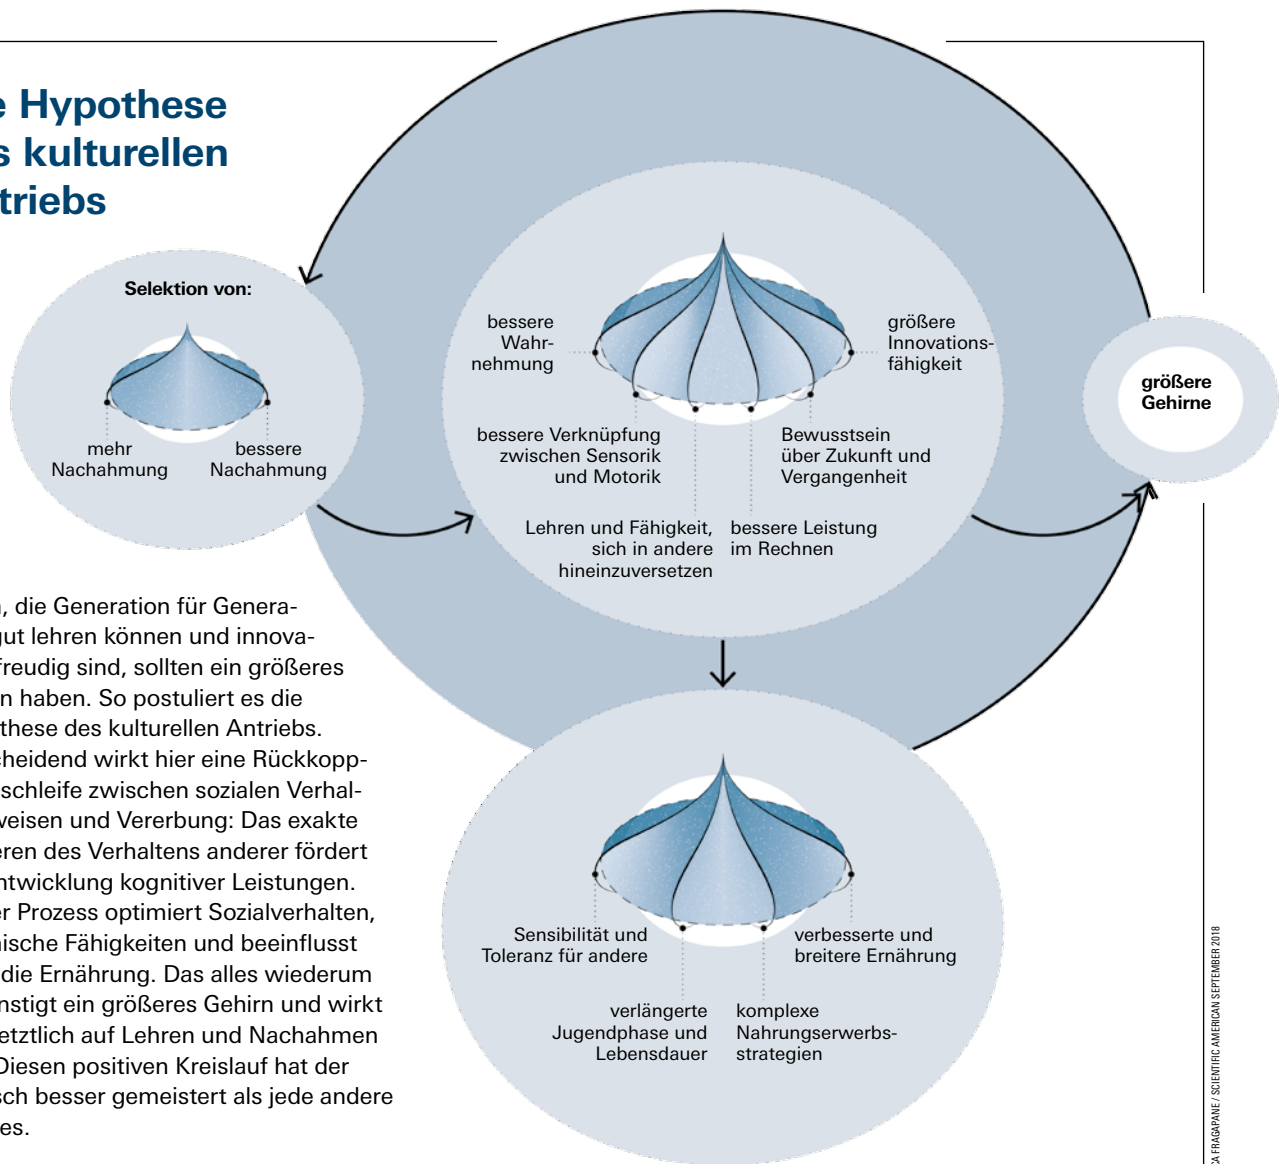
e Hypothese
s kulturellen
triebs

Selektion von:

mehr Nachahmung

bessere Nachahmung

bessere Wahrnehmung

größere Innovationsfähigkeit

bessere Verknüpfung zwischen Sensorik und Motorik

Bewusstsein über Zukunft und Vergangenheit

Lehren und Fähigkeit, sich in andere hineinzuversetzen

bessere Leistung im Rechnen

größere Gehirne

Sensibilität und Toleranz für andere

verbesserte und breitere Ernährung

verlängerte Jugendphase und Lebensdauer

komplexe Nahrungserwerbsstrategien

, die Generation für Genera- gut lehren können und innova- freudig sind, sollten ein größeres n haben. So postuliert es die these des kulturellen Antriebs. cheidend wirkt hier eine Rückkopp- schleife zwischen sozialen Verhal- weisen und Vererbung: Das exakte eren des Verhaltens anderer fördert ntwicklung kognitiver Leistungen. er Prozess optimiert Sozialverhalten, nische Fähigkeiten und beeinflusst die Ernährung. Das alles wiederum nstigt ein größeres Gehirn und wirkt etztlich auf Lehren und Nachahmen Diesen positiven Kreislauf hat der sch besser gemeistert als jede andere es.

CA FRAGAPANE / SCIENTIFIC AMERICAN SEPTEMBER 2018